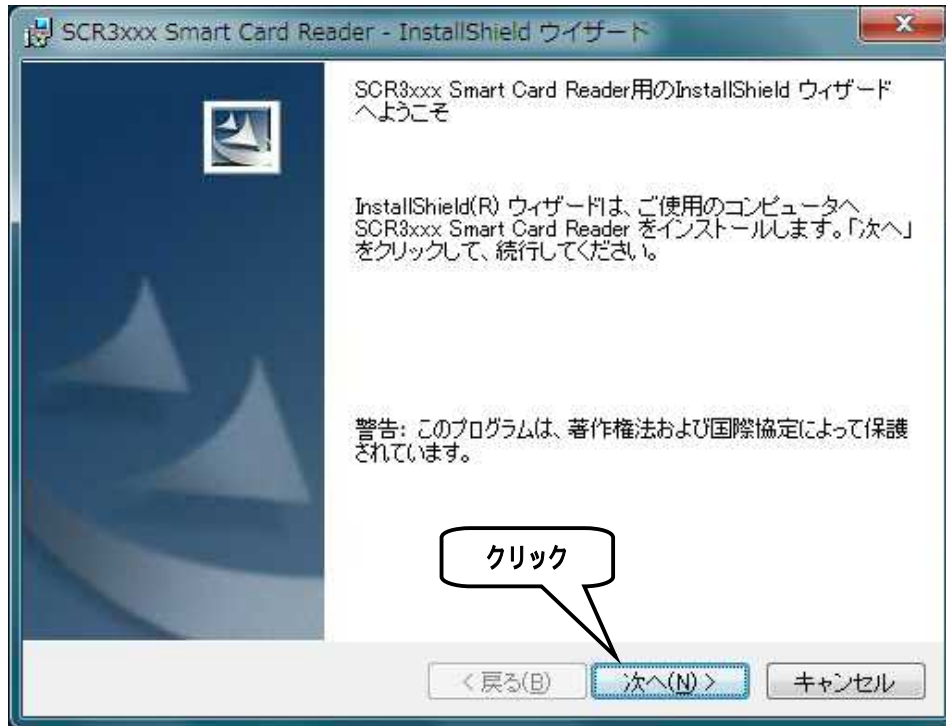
SCR3xxx Smart Card Reader - InstallShield ウイザード

SCR3xxx Smart Card Reader用のInstallShield ウィザードへようこそ

InstallShield(R) ウィザードは、ご使用のコンピュータへ SCR3xxx Smart Card Reader をインストールします。「次へ」をクリックして、続行してください。

警告: このプログラムは、著作権法および国際協定によって保護されています。

クリック

< 戻る(B)

次へ(N) >

キャンセル